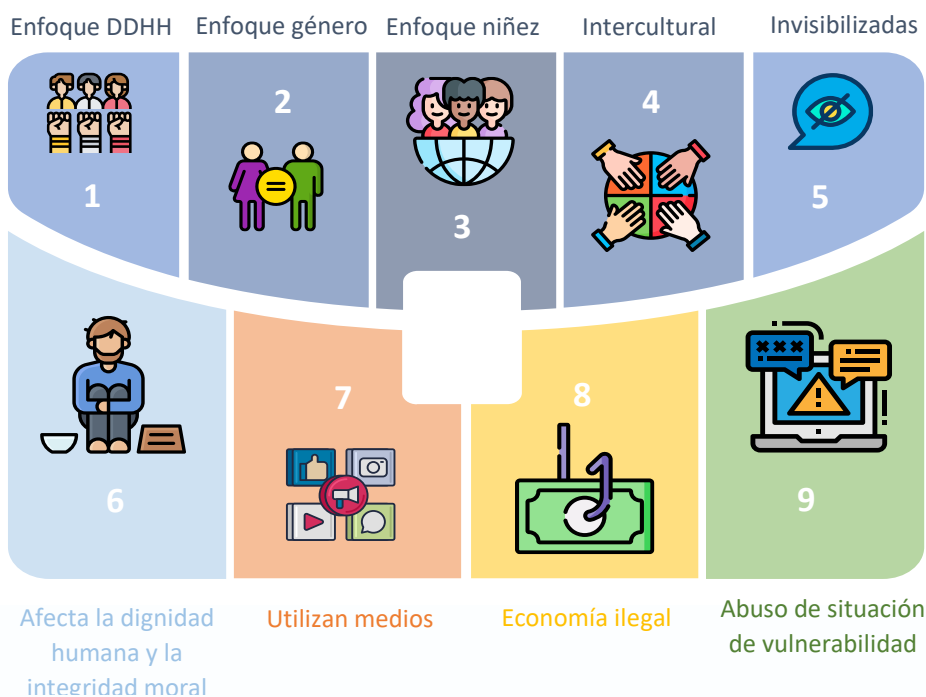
Enfoque DDHH
Enfoque género
Enfoque niñez
Intercultural
Invisibilizadas

1
2
3
4
5

6
7
8
9

Afecta la dignidad humana y la integridad moral
Utilizan medios
Economía ilegal
Abuso de situación de vulnerabilidad